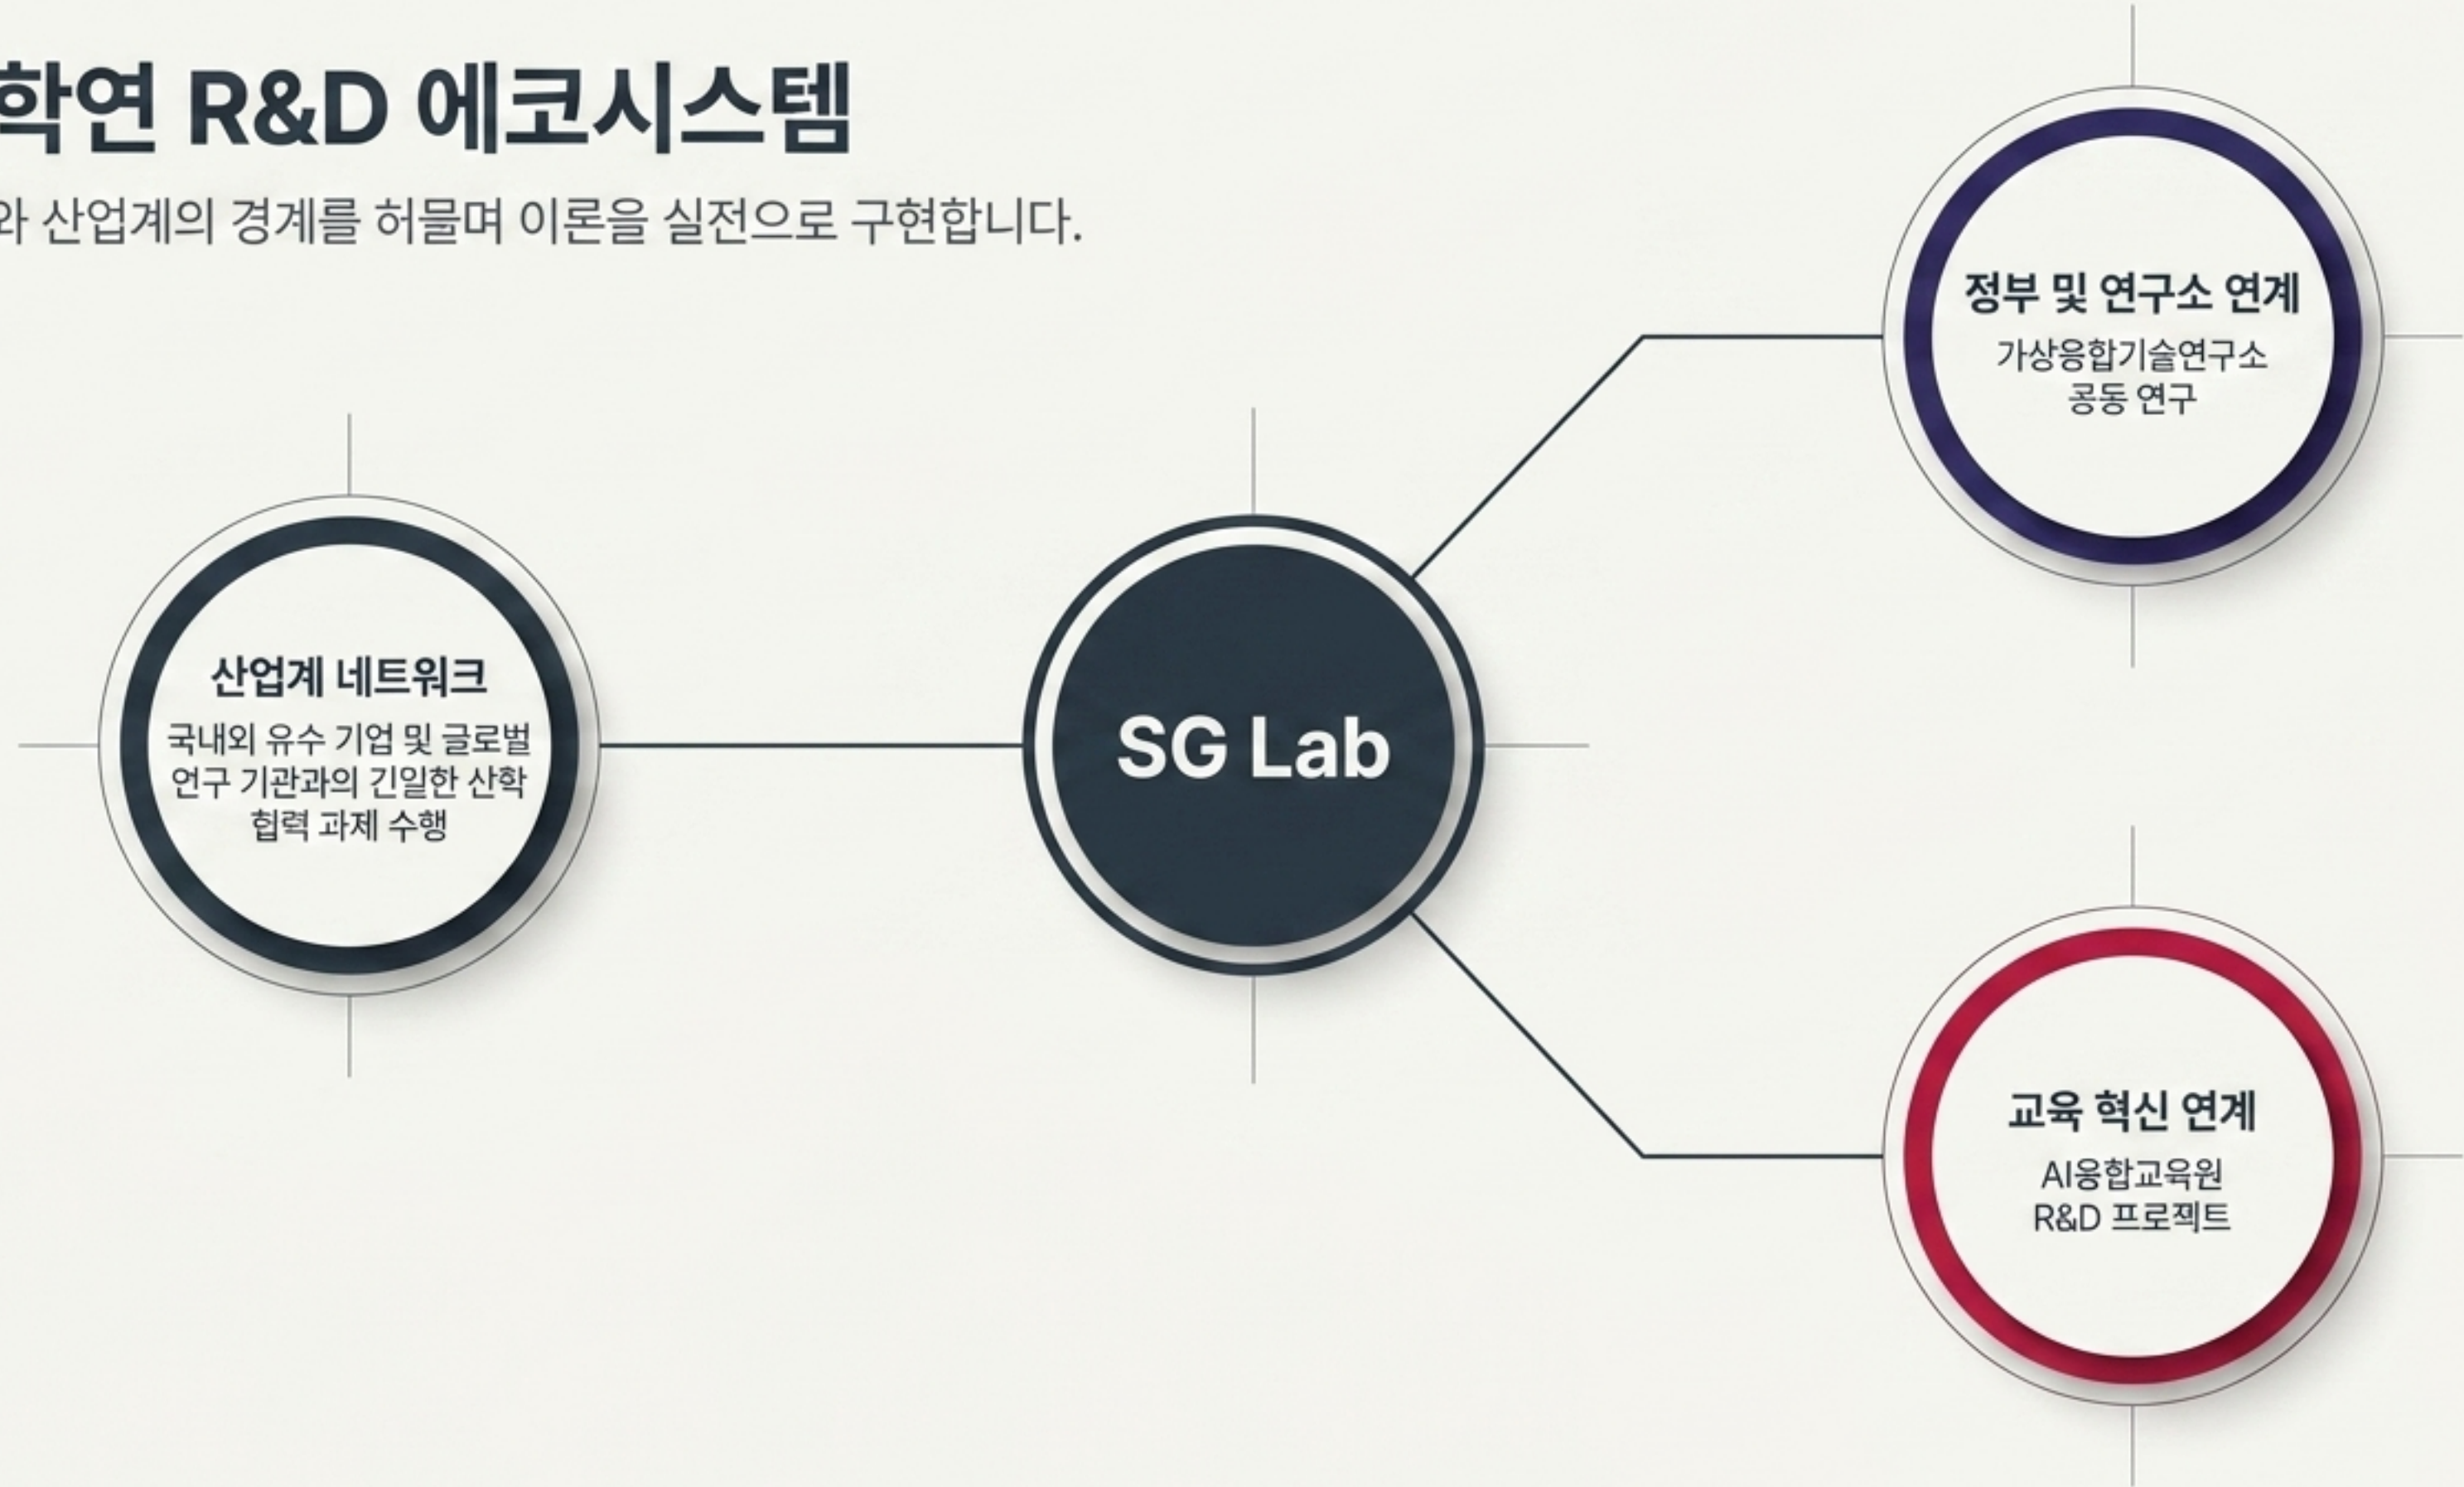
학연 R&D 에코시스템

와 산업계의 경계를 허물며 이론을 실전으로 구현합니다.

정부 및 연구소 연계
가상융합기술연구소 공동 연구

산업계 네트워크
국내외 유수 기업 및 글로벌 연구 기관과의 긴밀한 산학 협력 과제 수행

SG Lab

교육 혁신 연계
AI융합교육원 R&D 프로젝트